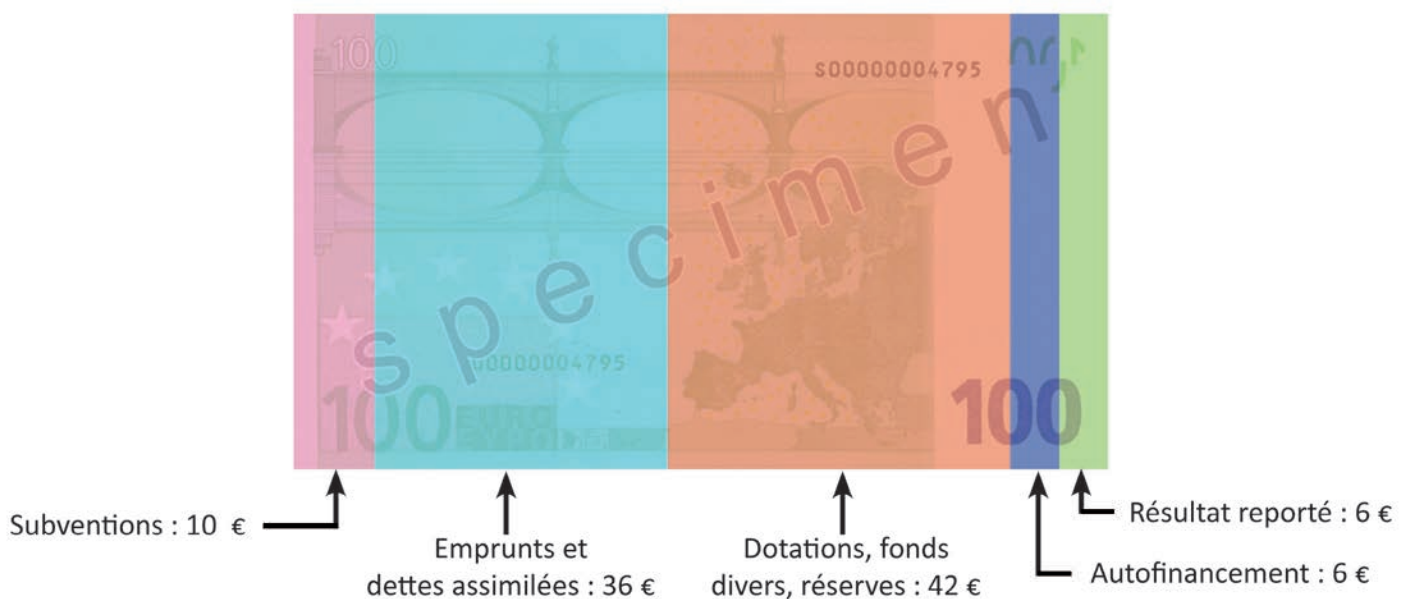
100

S00000004795

specimen

S00000004795

100

EURO ΕΥΡΩ

100

Subventions : 10 €

Emprunts et dettes assimilées : 36 €

Dotations, fonds divers, réserves : 42 €

Résultat reporté : 6 €

Autofinancement : 6 €